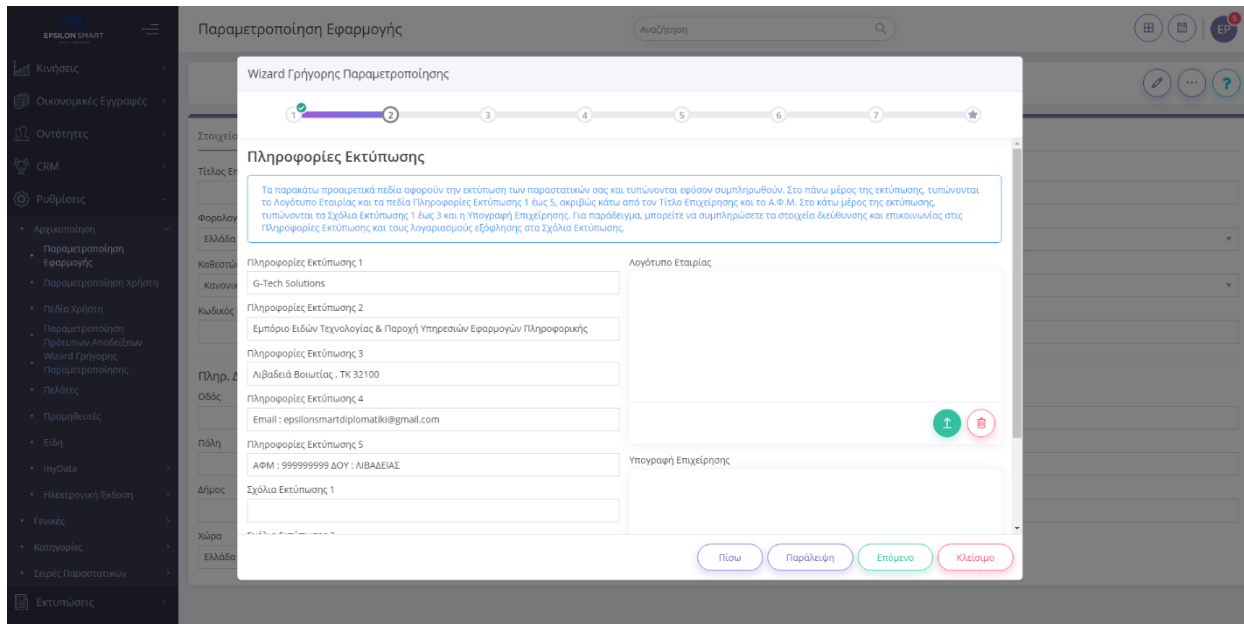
EPSILON SMART

Παραμετροποίηση Εφαρμογής

Αναζήτηση

EP

5

Κινήσεις

Οικονομικές Εγγραφές

Οντότητες

CRM

Ρυθμίσεις

Αρχικοποίηση

Παραμετροποίηση Εφαρμογής

Παραμετροποίηση Χρήστη

Πεδία Χρήστη

Παραμετροποίηση Προτύπων Αποδείξεων

Wizard Γρήγορης Παραμετροποίησης

Πελάτες

Προμηθευτές

Είδη

myData

Ηλεκτρονική Έκδοση

Γενικές

Κατηγορίες

Σειρές Παραστατικών

Εκτυπώσεις

Στοιχεία

Τίτλος Επ

Φορολογ

Ελλάδα

Καθεστώ

Κανονικ

Κωδικός

Πληρ. Δ

Οδός

Πόλη

Δήμος

Χώρα

Ελλάδα

?

Wizard Γρήγορης Παραμετροποίησης

1 2 3 4 5 6 7

Πληροφορίες Εκτύπωσης

Τα παρακάτω προαιρετικά πεδία αφορούν την εκτύπωση των παραστατικών σας και τυπώνονται εφόσον συμπληρωθούν. Στο πάνω μέρος της εκτύπωσης, τυπώνονται το Λογότυπο Εταιρίας και τα πεδία Πληροφορίες Εκτύπωσης 1 έως 5, ακριβώς κάτω από τον Τίτλο Επιχείρησης και το Α.Φ.Μ. Στο κάτω μέρος της εκτύπωσης, τυπώνονται τα Σχόλια Εκτύπωσης 1 έως 3 και η Υπογραφή Επιχείρησης. Για παράδειγμα, μπορείτε να συμπληρώσετε τα στοιχεία διεύθυνσης και επικοινωνίας στις Πληροφορίες Εκτύπωσης και τους λογαριασμούς εξόφλησης στα Σχόλια Εκτύπωσης.

Πληροφορίες Εκτύπωσης 1

G-Tech Solutions

Πληροφορίες Εκτύπωσης 2

Εμπόριο Ειδών Τεχνολογίας & Παροχή Υπηρεσιών Εφαρμογών Πληροφορικής

Πληροφορίες Εκτύπωσης 3

Λιβαδειά Βοιωτίας , ΤΚ 32100

Πληροφορίες Εκτύπωσης 4

Email : epsilonsmartdiplomatiki@gmail.com

Πληροφορίες Εκτύπωσης 5

ΑΦΜ : 999999999 ΔΟΥ : ΛΙΒΑΔΕΙΑΣ

Σχόλια Εκτύπωσης 1

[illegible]

Λογότυπο Εταιρίας

Υπογραφή Επιχείρησης

Πίσω

Παράλειψη

Επόμενο

Κλείσιμο